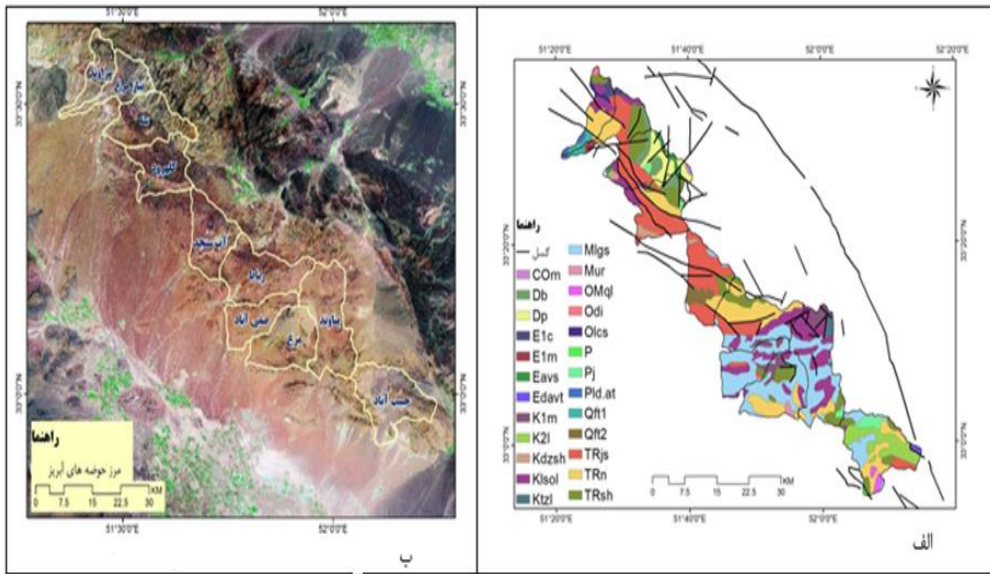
51°30'0"E
52°0'0"E
33°30'0"N
33°0'0"N
33°30'0"N
33°0'0"N
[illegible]
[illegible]
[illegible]
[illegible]
آب‌بنجیر
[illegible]
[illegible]
مرغ
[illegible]
حسن آباد
راهنما
مرز حوضه های آبریز
0 7.5 15 22.5 30 KM
51°30'0"E
52°0'0"E
ب

51°20'0"E
51°40'0"E
52°0'0"E
52°20'0"E
راهنما
گسل
COm
Db
Dp
E1c
E1m
Eavs
Edavt
K1m
K2l
Kdzsh
Klsol
Ktzl
Mlgs
Mur
OMql
Odi
Olcs
P
Pj
Pld.at
Qft1
Qft2
TRjs
TRn
TRsh
33°40'0"N
33°20'0"N
33°0'0"N
0 7.5 15 22.5 30 KM
51°20'0"E
51°40'0"E
52°0'0"E
الف